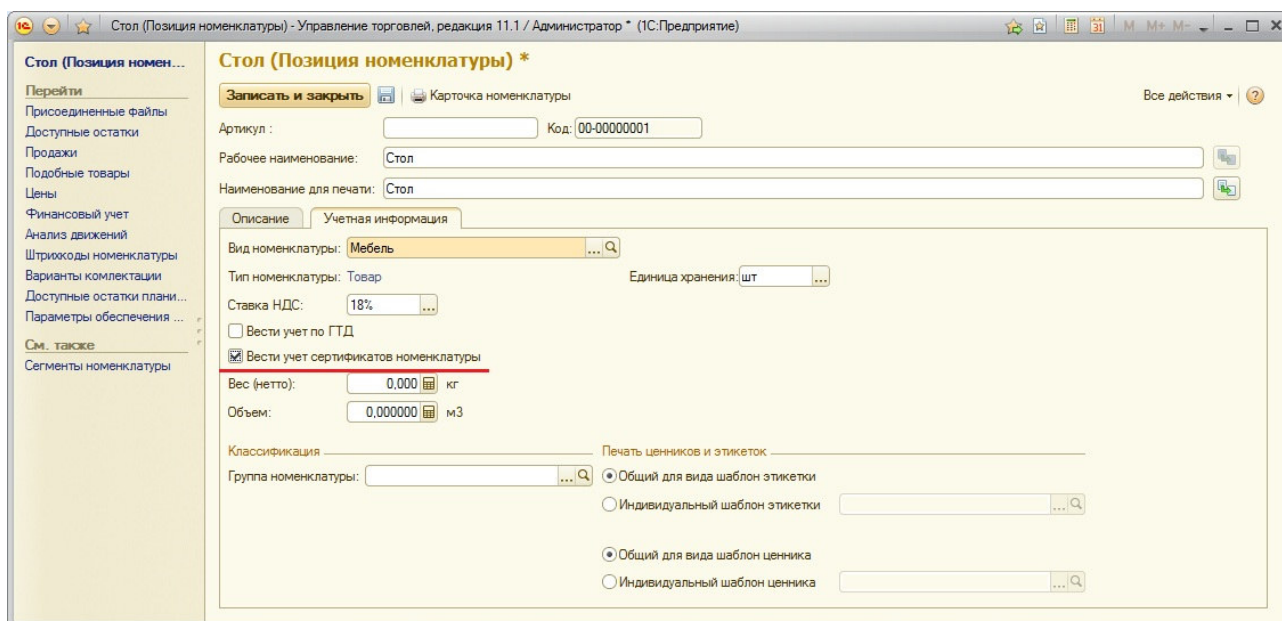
Стол (Позиция номенклатуры) - Управление торговлей, редакция 11.1 / Администратор * (1С:Предприятие)

M M+ M-

Стол (Позиция номен...

Перейти
Присоединенные файлы
Доступные остатки
Продажи
Подобные товары
Цены
Финансовый учет
Анализ движений
Штрихкоды номенклатуры
Варианты комлектации
Доступные остатки плани...
Параметры обеспечения ...

См. также
Сегменты номенклатуры

Стол (Позиция номенклатуры) *

Записать и закрыть | Карточка номенклатуры

Все действия ▾ ?

Артикул :
Код: 00-00000001

Рабочее наименование: Стол

Наименование для печати: Стол

Описание | Учетная информация

Вид номенклатуры: Мебель

Тип номенклатуры: Товар

Единица хранения: шт

Ставка НДС: 18%

Вести учет по ГТД

Вести учет сертификатов номенклатуры

Вес (нетто): 0,000 кг

Объем: 0,000000 м3

Классификация

Группа номенклатуры:

Печать ценников и этикеток

Общий для вида шаблон этикетки

Индивидуальный шаблон этикетки

Общий для вида шаблон ценника

Индивидуальный шаблон ценника